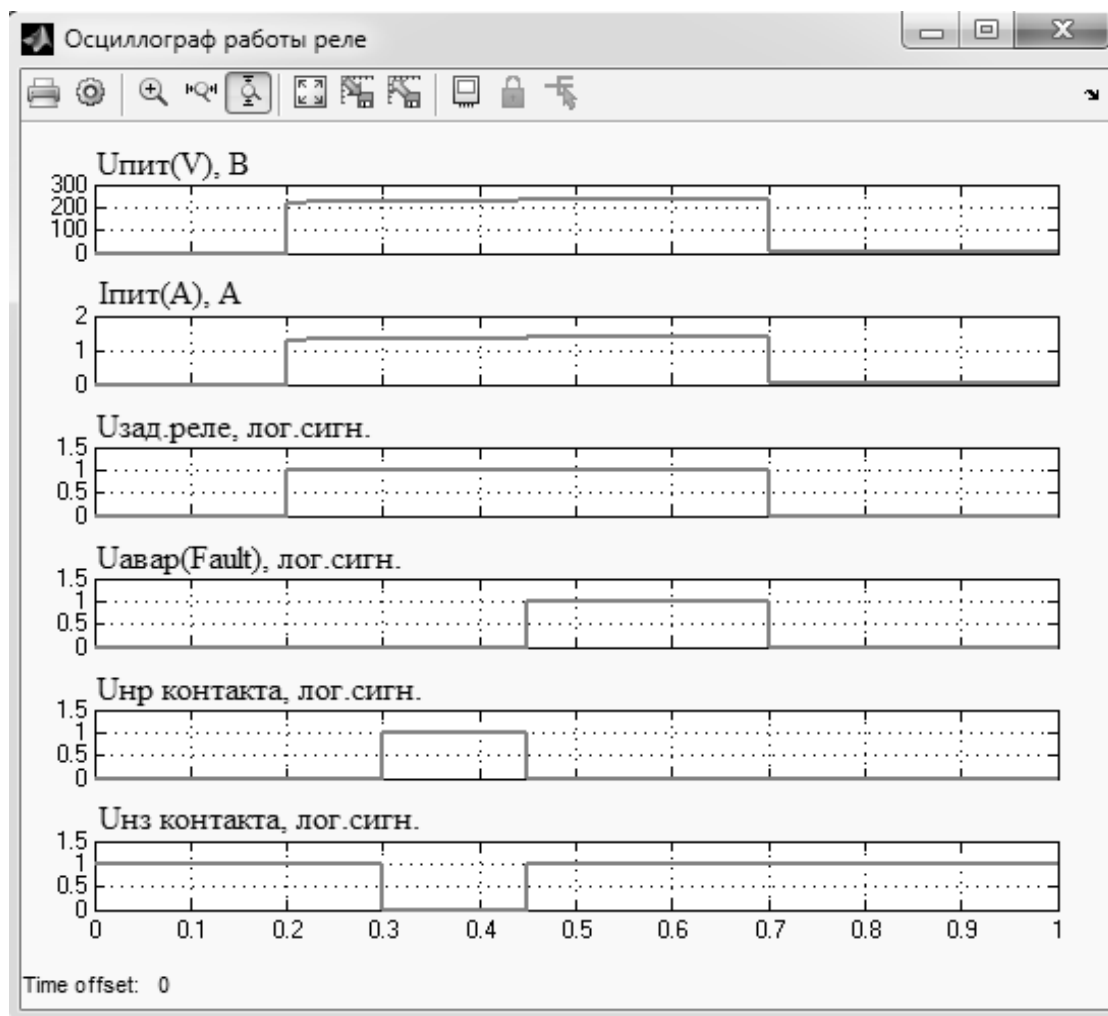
Осциллограф работы реле

Uпит(V), B
300
200
100
0

Iпит(A), A
2
1
0

Uзад.реле, лог.сигн.
1.5
1
0.5
0

Uавар(Fault), лог.сигн.
1.5
1
0.5
0

Uнр контакта, лог.сигн.
1.5
1
0.5
0

Uнз контакта, лог.сигн.
1.5
1
0.5
0

0 0.1 0.2 0.3 0.4 0.5 0.6 0.7 0.8 0.9 1

Time offset: 0